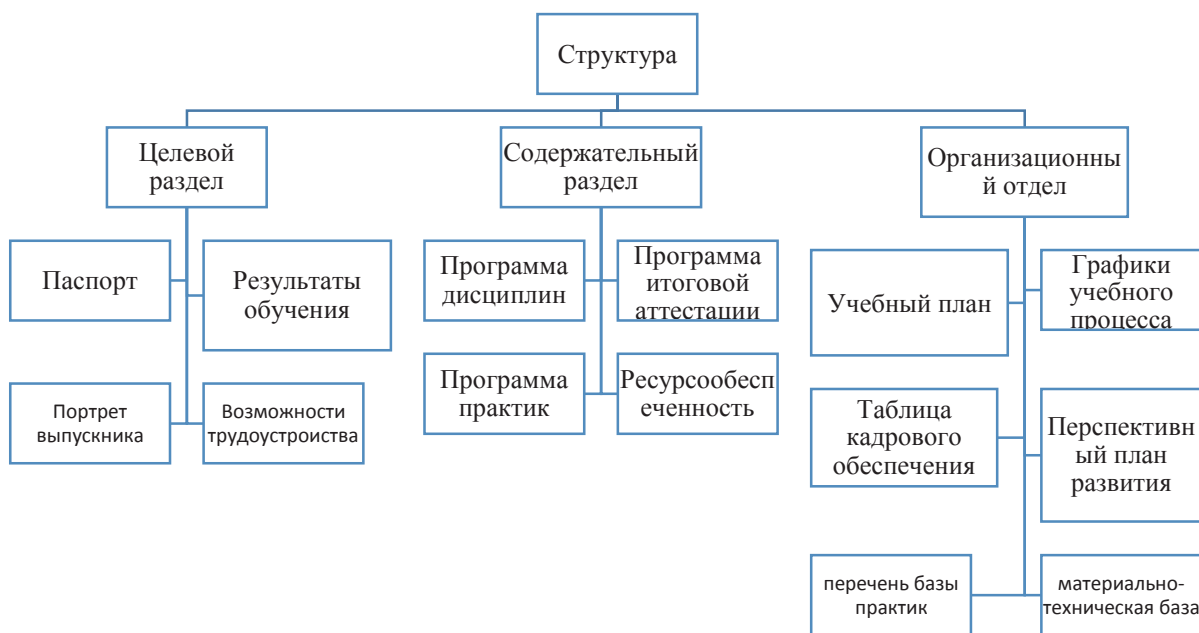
Структура

Целевой раздел

Паспорт

Результаты обучения

Портрет выпускника

Возможности трудоустроиства

Содержательный раздел

Программа дисциплин

Программа итоговой аттестации

Программа практик

Ресурсообесп еченность

Организационны й отдел

Учебный план

Графики учебного процесса

Таблица кадрового обеспечения

Перспективн ый план развития

перечень базы практик

материально-техническая база